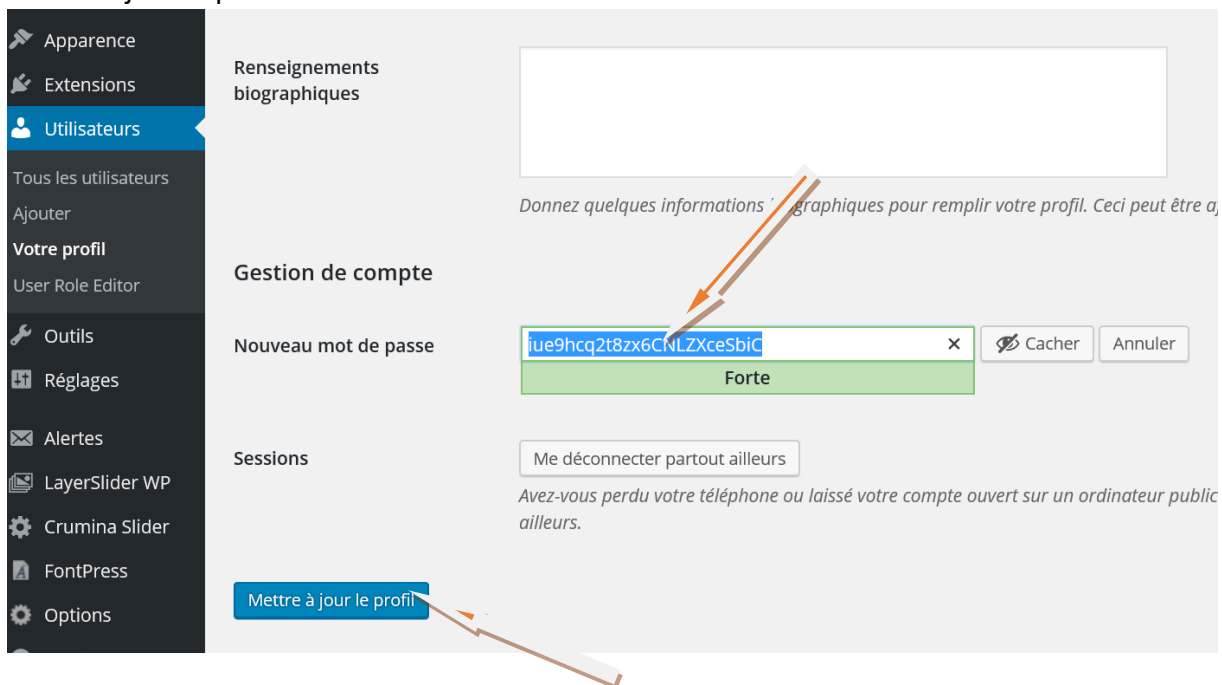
Apparence
Extensions
Utilisateurs
Tous les utilisateurs
Ajouter
Votre profil
User Role Editor
Outils
Réglages
Alertes
LayerSlider WP
Crumina Slider
FontPress
Options

Renseignements biographiques

Donnez quelques informations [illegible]graphiques pour remplir votre profil. Ceci peut être a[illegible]

Gestion de compte

Nouveau mot de passe
iue9hcq2t8zx6CNLZXceSbiC ×
Cacher
Annuler
Forte

Sessions
Me déconnecter partout ailleurs
Avez-vous perdu votre téléphone ou laissé votre compte ouvert sur un ordinateur public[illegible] ailleurs.

Mettre à jour le profil